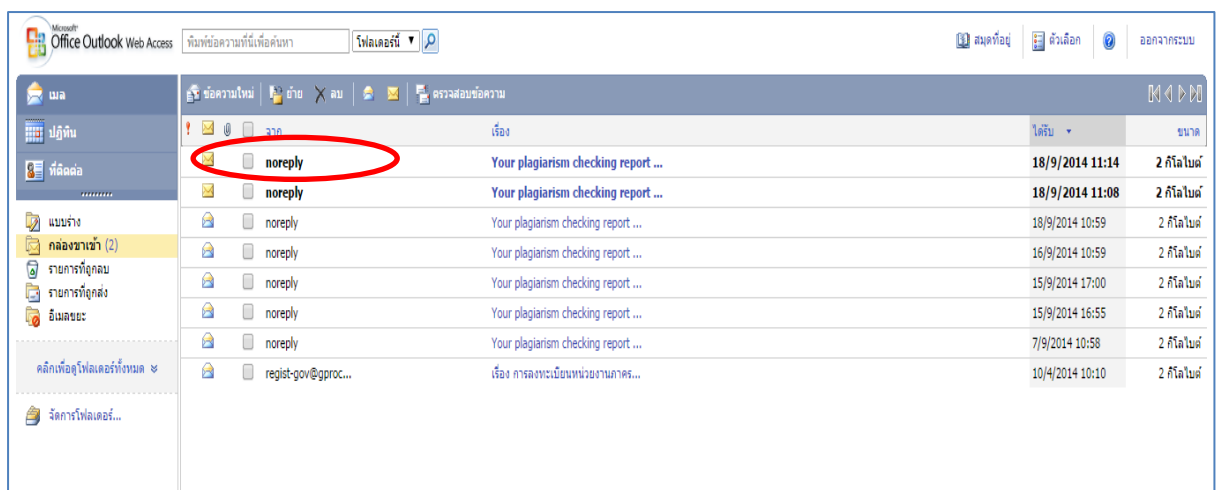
Microsoft Office Outlook Web Access

พิมพ์ข้อความที่นี่เพื่อค้นหา

โฟลเดอร์นี้

สมุดที่อยู่ | ตัวเลือก | ออกจากระบบ

เมล

ปฏิทิน

ที่ติดต่อ

แบบร่าง

กล่องขาเข้า (2)

รายการที่ถูกลบ

รายการที่ถูกส่ง

อีเมลขยะ

คลิกเพื่อดูโฟลเดอร์ทั้งหมด

จัดการโฟลเดอร์...

ข้อความใหม่ | ย้าย | ลบ | ตรวจสอบข้อความ

| จาก | เรื่อง | ได้รับ | ขนาด |
|---|---|---|---|
| noreply | Your plagiarism checking report ... | 18/9/2014 11:14 | 2 กิโลไบต์ |
| noreply | Your plagiarism checking report ... | 18/9/2014 11:08 | 2 กิโลไบต์ |
| noreply | Your plagiarism checking report ... | 18/9/2014 10:59 | 2 กิโลไบต์ |
| noreply | Your plagiarism checking report ... | 16/9/2014 10:59 | 2 กิโลไบต์ |
| noreply | Your plagiarism checking report ... | 15/9/2014 17:00 | 2 กิโลไบต์ |
| noreply | Your plagiarism checking report ... | 15/9/2014 16:55 | 2 กิโลไบต์ |
| noreply | Your plagiarism checking report ... | 7/9/2014 10:58 | 2 กิโลไบต์ |
| regist-gov@gproc... | เรื่อง การลงทะเบียนหน่วยงานภาคร... | 10/4/2014 10:10 | 2 กิโลไบต์ |